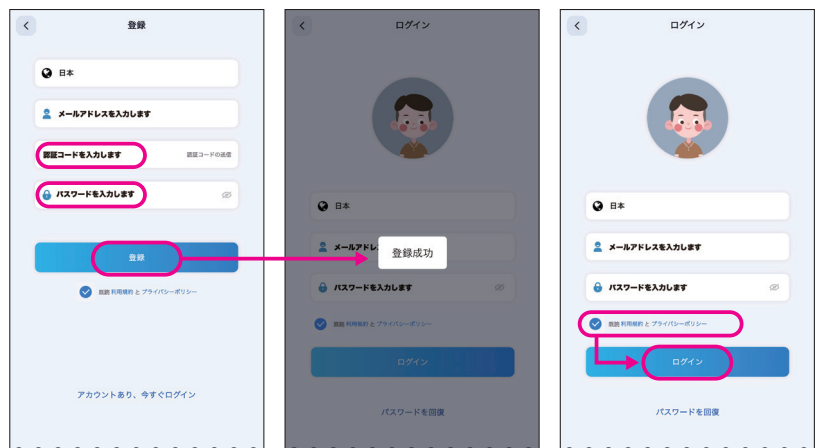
登録

日本

メールアドレスを入力します

認証コードを入力します 認証コードの送信

パスワードを入力します

登録

承諾 利用規約 と プライバシーポリシー

アカウントあり、今すぐログイン

ログイン

日本

メールアドレ

登録成功

パスワードを入力します

承諾 利用規約 と プライバシーポリシー

ログイン

パスワードを回復

ログイン

日本

メールアドレスを入力します

パスワードを入力します

承諾 利用規約 と プライバシーポリシー

ログイン

パスワードを回復